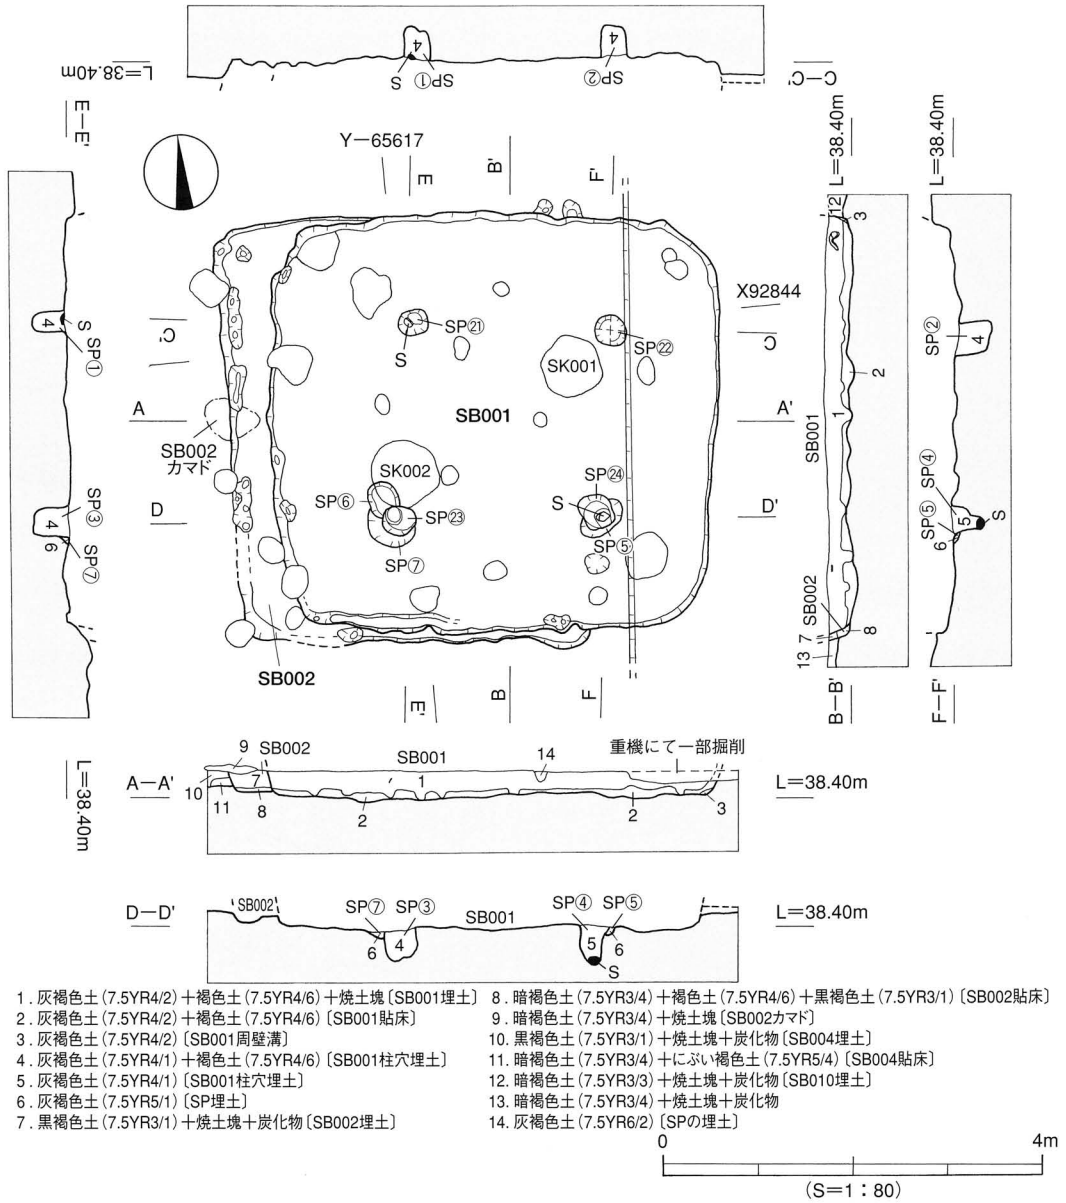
L=38.40m
S
SP①
4
4
SP②
C—C'

E—E'

Y—65617
E
B'
F'

L=38.40m
L=38.40m

S SP①
4

C'

SP㉑
S

SP㉒
SK001

X92844
C

A
SB002
カマド

SB001

A'

SK002
SP㉔
SP⑥
SP㉓
S
SP⑤
SP⑦

D
D'

SP③
4
6
SP⑦

SB002

E'
B
F

12
3
2
1
SB001
SB002
8
13 7
B—B'

SP②
4
SP④
SP⑤
5
S
6
F—F'

9 SB002
SB001
14
重機にて一部掘削
A—A'
10
11
7
8
1
2
2
3
L=38.40m

L=38.40m

D—D'
SB002
SP⑦ SP③
SB001
SP④ SP⑤
4
6
5
6
S
L=38.40m

1. 灰褐色土(7.5YR4/2)+褐色土(7.5YR4/6)+焼土塊〔SB001埋土〕
2. 灰褐色土(7.5YR4/2)+褐色土(7.5YR4/6)〔SB001貼床〕
3. 灰褐色土(7.5YR4/2)〔SB001周壁溝〕
4. 灰褐色土(7.5YR4/1)+褐色土(7.5YR4/6)〔SB001柱穴埋土〕
5. 灰褐色土(7.5YR4/1)〔SB001柱穴埋土〕
6. 灰褐色土(7.5YR5/1)〔SP埋土〕
7. 黒褐色土(7.5YR3/1)+焼土塊+炭化物〔SB002埋土〕
8. 暗褐色土(7.5YR3/4)+褐色土(7.5YR4/6)+黒褐色土(7.5YR3/1)〔SB002貼床〕
9. 暗褐色土(7.5YR3/4)+焼土塊〔SB002カマド〕
10. 黒褐色土(7.5YR3/1)+焼土塊+炭化物〔SB004埋土〕
11. 暗褐色土(7.5YR3/4)+にぶい褐色土(7.5YR5/4)〔SB004貼床〕
12. 暗褐色土(7.5YR3/3)+焼土塊+炭化物〔SB010埋土〕
13. 暗褐色土(7.5YR3/4)+焼土塊+炭化物
14. 灰褐色土(7.5YR6/2)〔SPの埋土〕

0
4m
(S=1:80)